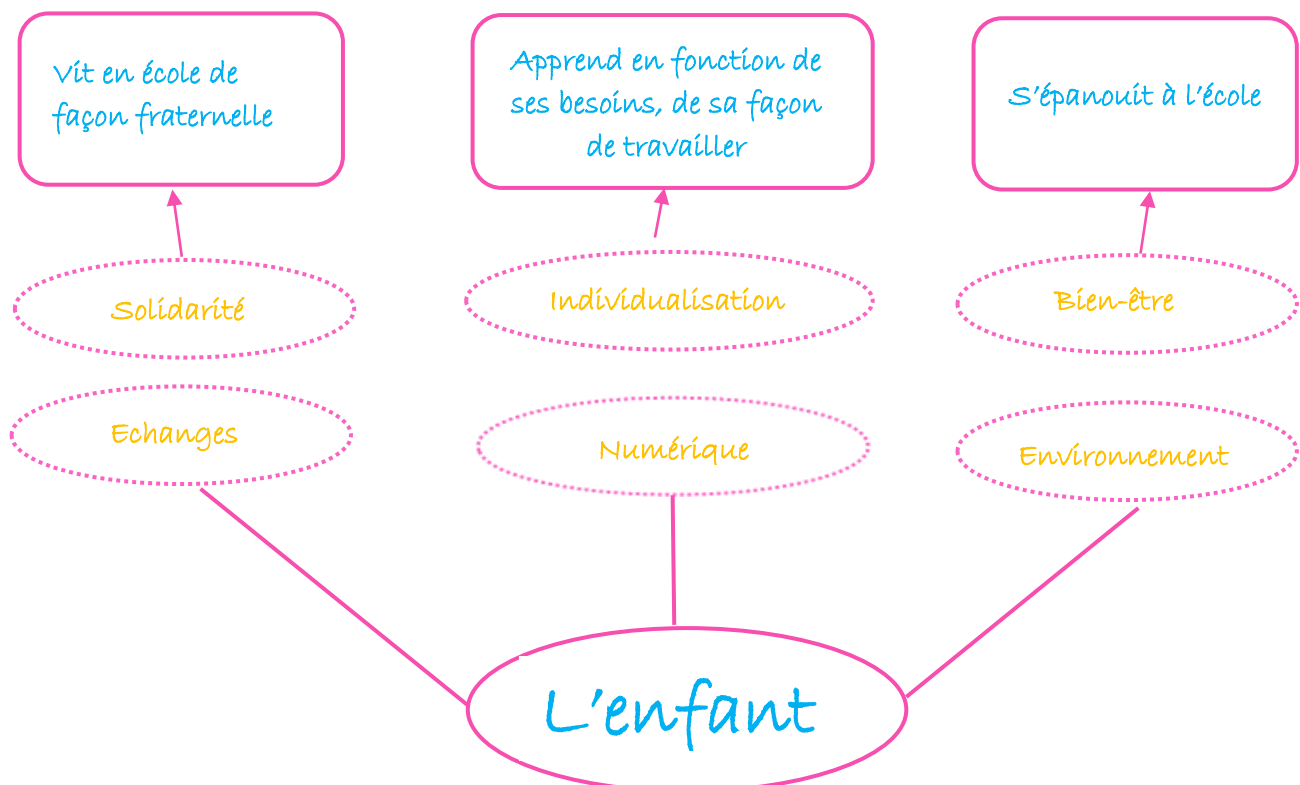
Vit en école de façon fraternelle

Apprend en fonction de ses besoins, de sa façon de travailler

S'épanouit à l'école

Solidarité

Individualisation

Bien-être

Echanges

Numérique

Environnement

L'enfant